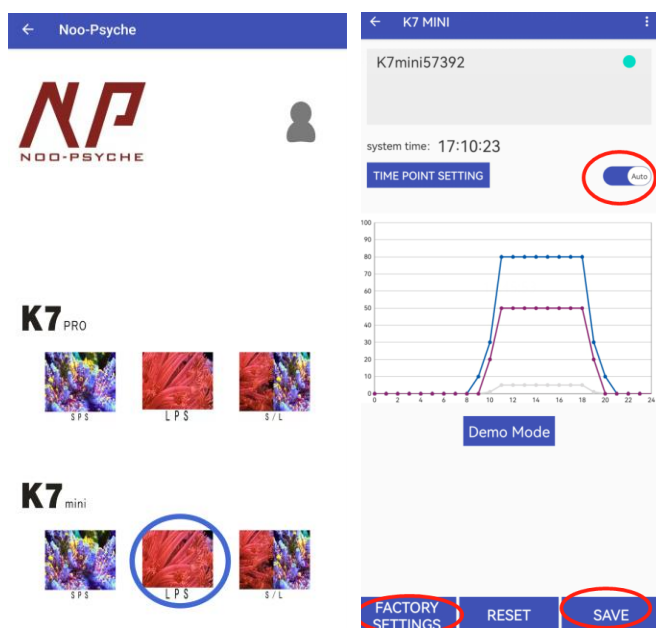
← Noo-Psyche

NP
NOO-PSYCHE

K7 PRO

SPS LPS S/L

K7 mini

SPS LPS S/L

← K7 MINI

K7mini57392

system time: 17:10:23

TIME POINT SETTING

Auto

100
90
80
70
60
50
40
30
20
10
0

0 2 4 6 8 10 12 14 16 18 20 22 24

Demo Mode

FACTORY SETTINGS

RESET

SAVE